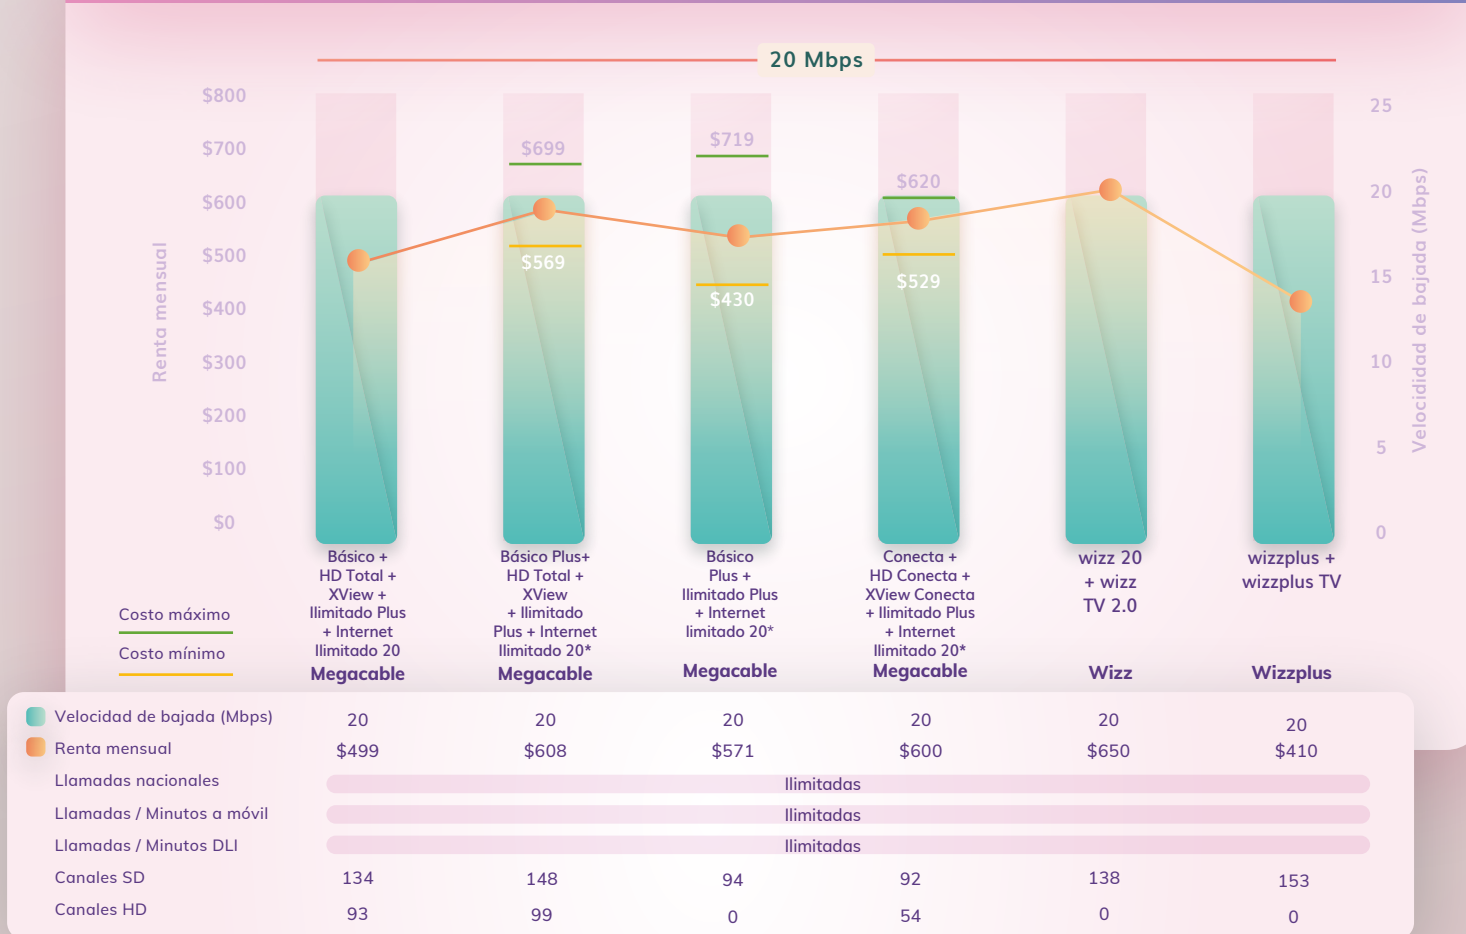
20 Mbps

Renta mensual

$800
$700
$600
$500
$400
$300
$200
$100
$0

$699
$569
$719
$430
$620
$529

25
20
15
10
5
0

Velocidad de bajada (Mbps)

Costo máximo
Costo mínimo

Básico + HD Total + XView + Ilimitado Plus + Internet Ilimitado 20
Megacable

Básico Plus+ HD Total + XView + Ilimitado Plus + Internet Ilimitado 20*
Megacable

Básico Plus + Ilimitado Plus + Internet limitado 20*
Megacable

Conecta + HD Conecta + XView Conecta + Ilimitado Plus + Internet Ilimitado 20*
Megacable

wizz 20 + wizz TV 2.0
Wizz

wizzplus + wizzplus TV
Wizzplus

| | | | | | | |
|---|---|---|---|---|---|---|
| Velocidad de bajada (Mbps) | 20 | 20 | 20 | 20 | 20 | 20 |
| Renta mensual | $499 | $608 | $571 | $600 | $650 | $410 |
| Llamadas nacionales | Ilimitadas | | | | | |
| Llamadas / Minutos a móvil | Ilimitadas | | | | | |
| Llamadas / Minutos DLI | Ilimitadas | | | | | |
| Canales SD | 134 | 148 | 94 | 92 | 138 | 153 |
| Canales HD | 93 | 99 | 0 | 54 | 0 | 0 |